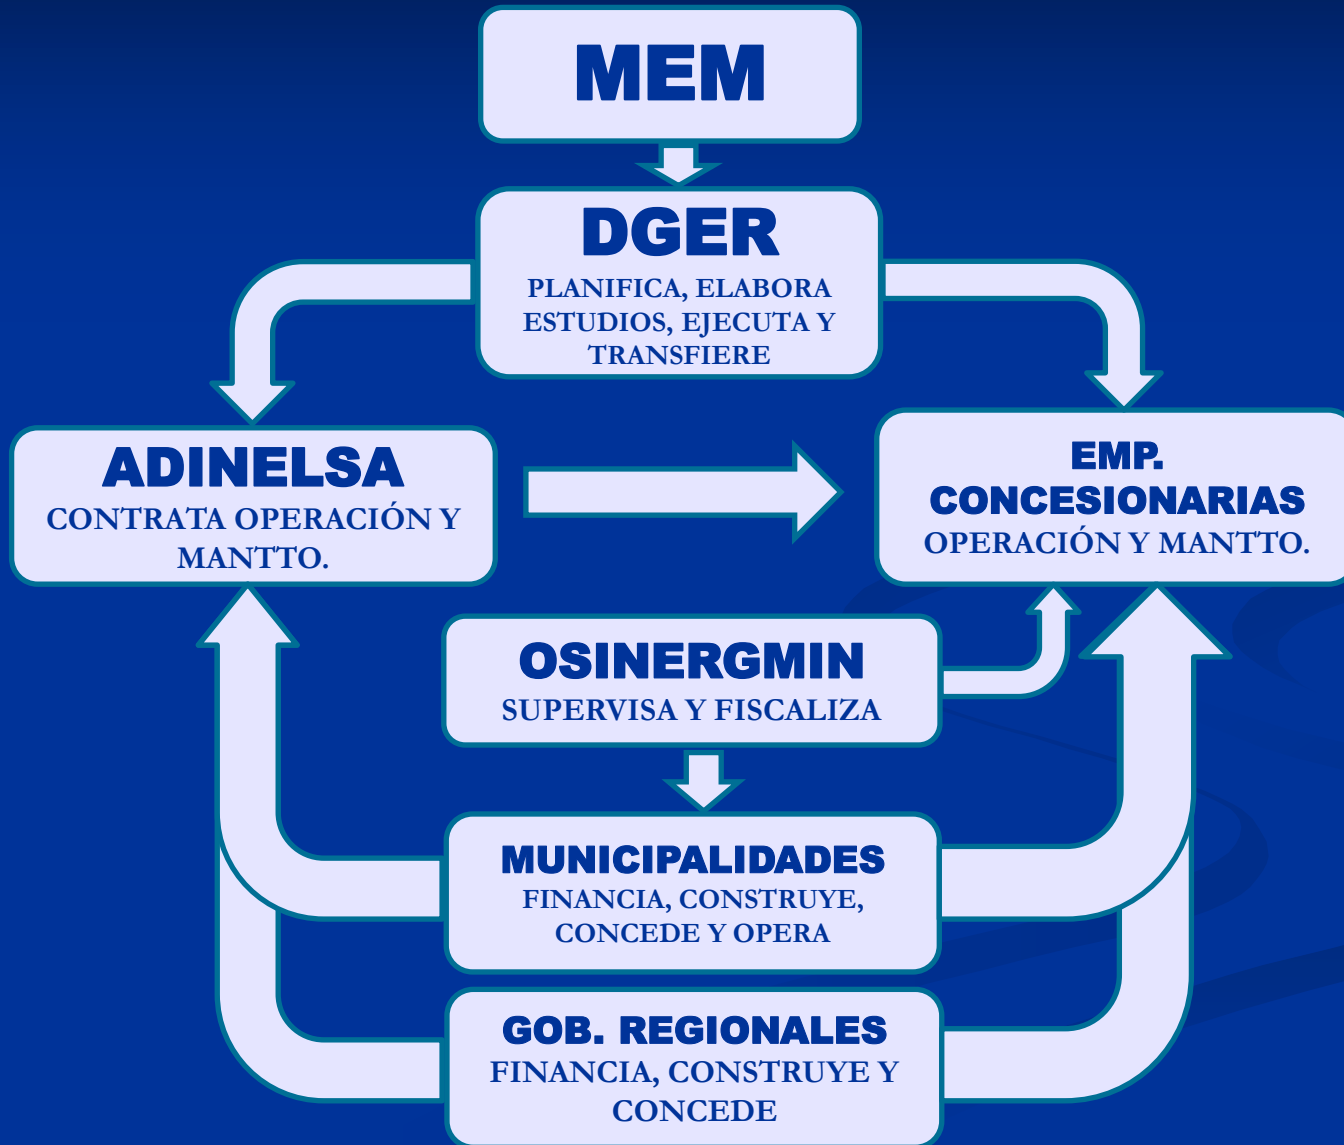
MEM

DGER
PLANIFICA, ELABORA ESTUDIOS, EJECUTA Y TRANSFIERE

ADINELSA
CONTRATA OPERACIÓN Y MANTTO.

EMP. CONCESIONARIAS
OPERACIÓN Y MANTTO.

OSINERGMIN
SUPERVISA Y FISCALIZA

MUNICIPALIDADES
FINANCIA, CONSTRUYE, CONCEDE Y OPERA

GOB. REGIONALES
FINANCIA, CONSTRUYE Y CONCEDE